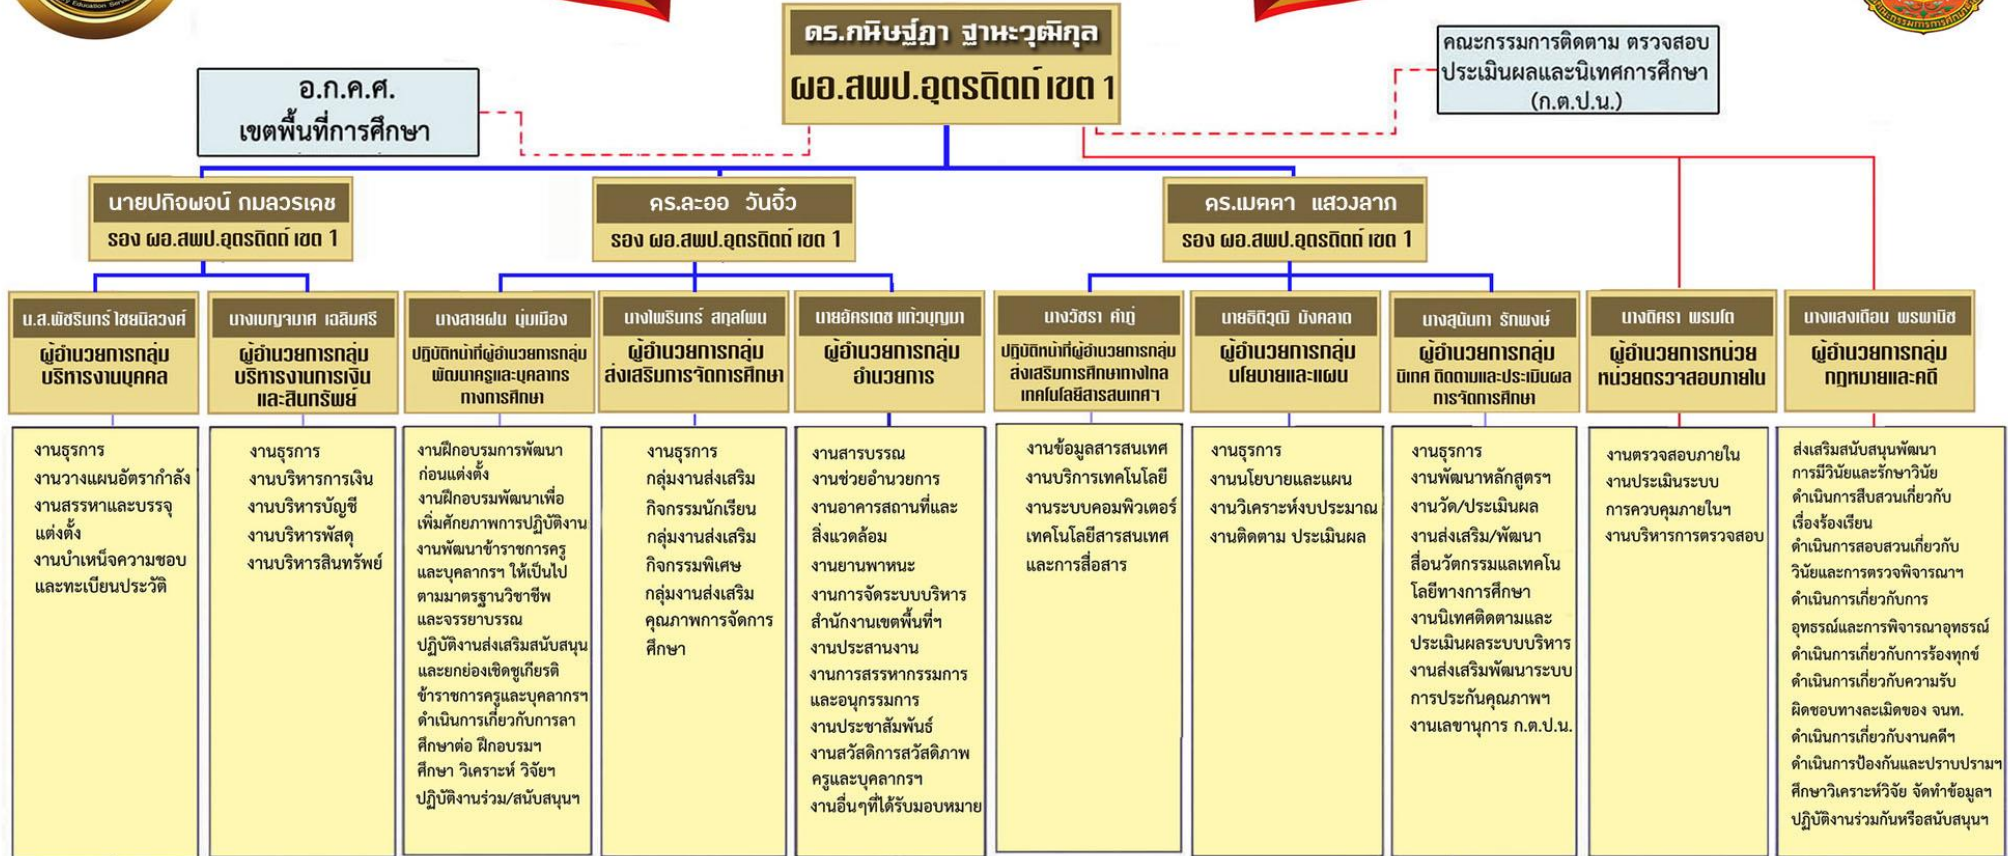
ดร.กนิษฐ์ฎา ฐานะวุฒิกุล
ผอ.สพป.อุตรดิตถ์ เขต 1

อ.ก.ค.ศ.
เขตพื้นที่การศึกษา

คณะกรรมการติดตาม ตรวจสอบ ประเมินผลและนิเทศการศึกษา (ก.ต.ป.น.)

นายปกิจพจน์ กมลวรเดช
รอง ผอ.สพป.อุตรดิตถ์ เขต 1

ดร.ละออ วันจิ๋ว
รอง ผอ.สพป.อุตรดิตถ์ เขต 1

ดร.เมตตา แสวงลาภ
รอง ผอ.สพป.อุตรดิตถ์ เขต 1

น.ส.พัชรินทร์ ไชยนิลวงศ์
ผู้อำนวยการกลุ่ม บริหารงานบุคคล

งานธุรการ
งานวางแผนอัตรากำลัง
งานสรรหาและบรรจุแต่งตั้ง
งานบำเหน็จความชอบและทะเบียนประวัติ

นางเบญจมาศ เฉลิมศรี
ผู้อำนวยการกลุ่ม บริหารงานการเงินและสินทรัพย์

งานธุรการ
งานบริหารการเงิน
งานบริหารบัญชี
งานบริหารพัสดุ
งานบริหารสินทรัพย์

นางสายฝน มุ่งเมือง
ปฏิบัติหน้าที่ผู้อำนวยการกลุ่ม พัฒนาครูและบุคลากรทางการศึกษา

งานฝึกอบรมการพัฒนาก่อนแต่งตั้ง
งานฝึกอบรมพัฒนาเพื่อเพิ่มศักยภาพการปฏิบัติงาน
งานพัฒนาข้าราชการครูและบุคลากรฯ ให้เป็นไปตามมาตรฐานวิชาชีพและจรรยาบรรณ
ปฏิบัติงานส่งเสริมสนับสนุนและยกย่องเชิดชูเกียรติข้าราชการครูและบุคลากรฯ
ดำเนินการเกี่ยวกับการลาศึกษาต่อ ฝึกอบรมฯ
ศึกษา วิเคราะห์ วิจัยฯ
ปฏิบัติงานร่วม/สนับสนุนฯ

นางไพรินทร์ สกุลไพน
ผู้อำนวยการกลุ่ม ส่งเสริมการจัดการศึกษา

งานธุรการ
กลุ่มงานส่งเสริมกิจกรรมนักเรียน
กลุ่มงานส่งเสริมกิจกรรมพิเศษ
กลุ่มงานส่งเสริมคุณภาพการจัดการศึกษา

นายอัครเดช แก้วบุญมา
ผู้อำนวยการกลุ่ม อำนวยการ

งานสารบรรณ
งานช่วยอำนวยการ
งานอาคารสถานที่และสิ่งแวดล้อม
งานยานพาหนะ
งานการจัดระบบบริหารสำนักงานเขตพื้นที่ฯ
งานประสานงาน
งานการสรรหากรรมการและอนุกรรมการ
งานประชาสัมพันธ์
งานสวัสดิการสวัสดิภาพครูและบุคลากรฯ
งานอื่นๆที่ได้รับมอบหมาย

นางวัชรา คำภู
ปฏิบัติหน้าที่ผู้อำนวยการกลุ่ม ส่งเสริมการศึกษาทางไกล เทคโนโลยีสารสนเทศฯ

งานข้อมูลสารสนเทศ
งานบริการเทคโนโลยี
งานระบบคอมพิวเตอร์
เทคโนโลยีสารสนเทศและการสื่อสาร

นายธิติวุฒิ มังคลาด
ผู้อำนวยการกลุ่ม นโยบายและแผน

งานธุรการ
งานนโยบายและแผน
งานวิเคราะห์งบประมาณ
งานติดตาม ประเมินผล

นางสุนันทา รักพงษ์
ผู้อำนวยการกลุ่ม นิเทศ ติดตามและประเมินผลการจัดการศึกษา

งานธุรการ
งานพัฒนาหลักสูตรฯ
งานวัด/ประเมินผล
งานส่งเสริม/พัฒนาสื่อนวัตกรรมและเทคโนโลยีทางการศึกษา
งานนิเทศติดตามและประเมินผลระบบบริหาร
งานส่งเสริมพัฒนาระบบการประกันคุณภาพฯ
งานเลขานุการ ก.ต.ป.น.

นางดิศรา พรมโต
ผู้อำนวยการหน่วย หน่วยตรวจสอบภายใน

งานตรวจสอบภายใน
งานประเมินระบบการควบคุมภายในฯ
งานบริหารการตรวจสอบ

นางแสงเดือน พรพานิช
ผู้อำนวยการกลุ่ม กฎหมายและคดี

ส่งเสริมสนับสนุนพัฒนาการมีวินัยและรักษาวินัย
ดำเนินการสืบสวนเกี่ยวกับเรื่องร้องเรียน
ดำเนินการสอบสวนเกี่ยวกับวินัยและการตรวจพิจารณาฯ
ดำเนินการเกี่ยวกับการอุทธรณ์และการพิจารณาอุทธรณ์
ดำเนินการเกี่ยวกับการร้องทุกข์
ดำเนินการเกี่ยวกับความรับผิดชอบทางละเมิดของ จนท.
ดำเนินการเกี่ยวกับงานคดีฯ
ดำเนินการป้องกันและปราบปรามฯ
ศึกษาวิเคราะห์วิจัย จัดทำข้อมูลฯ
ปฏิบัติงานร่วมกันหรือสนับสนุนฯ